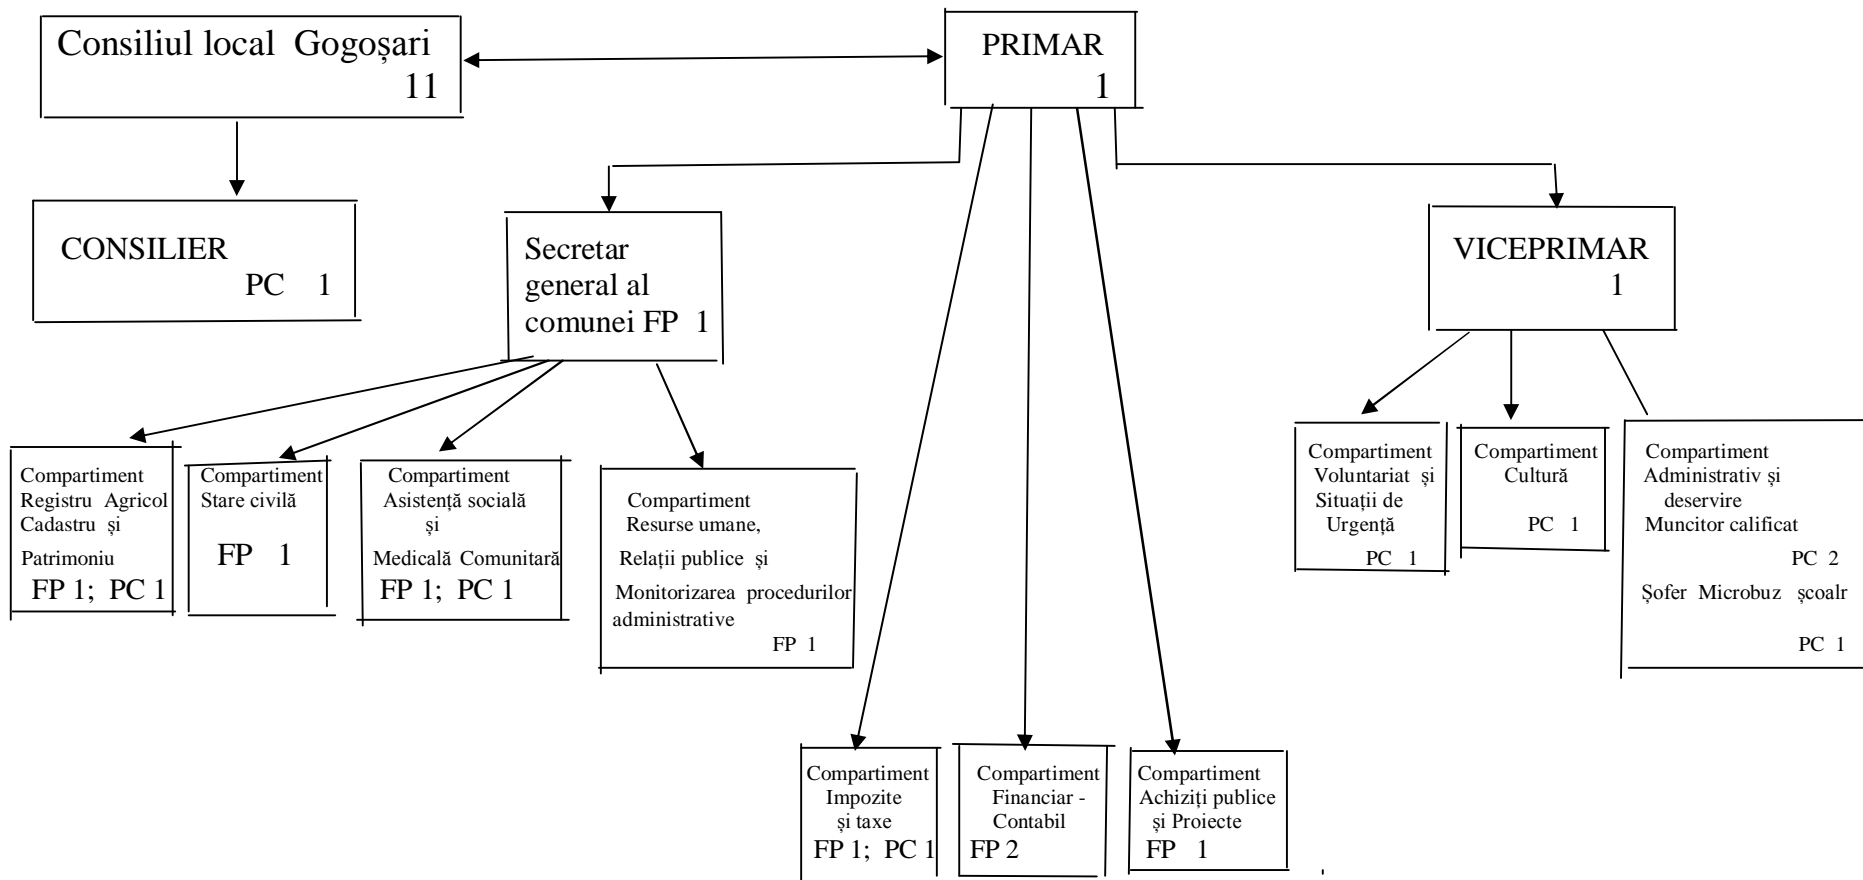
Consiliul local Gogoșari
11

PRIMAR
1

CONSILIER
PC 1

Secretar general al comunei FP 1

VICEPRIMAR
1

Compartiment Registru Agricol Cadastru și Patrimoniu
FP 1; PC 1

Compartiment Stare civilă
FP 1

Compartiment Asistență socială și Medicală Comunitară
FP 1; PC 1

Compartiment Resurse umane, Relații publice și Monitorizarea procedurilor administrative
FP 1

Compartiment Voluntariat și Situații de Urgență
PC 1

Compartiment Cultură
PC 1

Compartiment Administrativ și deservire
Muncitor calificat
PC 2
Șofer Microbuz școalr
PC 1

Compartiment Impozite și taxe
FP 1; PC 1

Compartiment Financiar - Contabil
FP 2

Compartiment Achiziți publice și Proiecte
FP 1